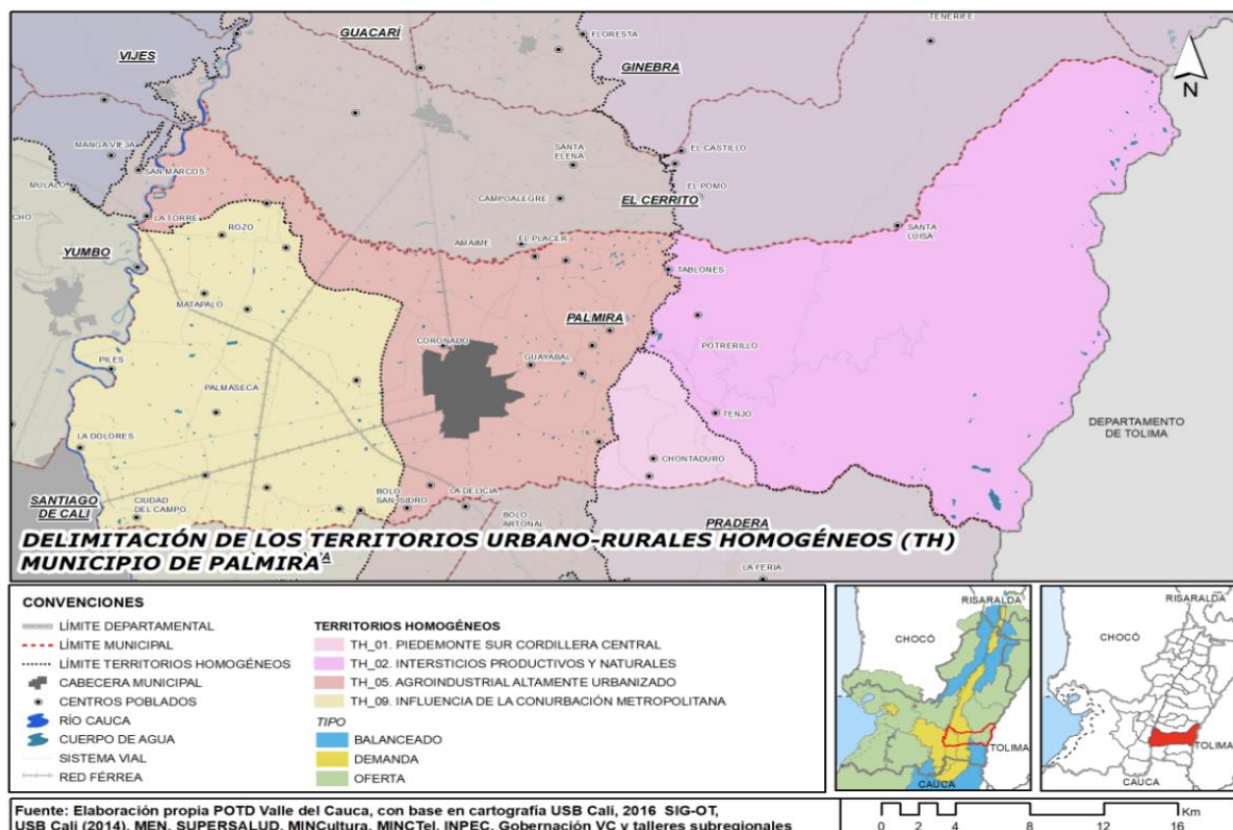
GUACARÍ
TENERIFE
FLORESTA
VIJES
GINEBRA
N
MANGA VIEJA
SANTA ELENA
EL CASTILLO
MULALO
SAN MARCOS
EL POMO
CAMPOALEGRE
EL CERRITO
CHO
LA TORRE
ROZO
SANTA LUISA
AMAIME
EL PLACER
YUMBO
TABLONES
MATAPALO
PALMIRA
CORONADO
POTRERILLO
GUAYABAL
PILES
PALMASECA
TENJO
LA DOLORES
DEPARTAMENTO DE TOLIMA
CHONTADURO
SANTIAGO DE CALI
CIUDAD DEL CAMPO
BOLO SAN ISIDRO
LA DELICIA
BOLO ARTONAL
PRADERA
DELIMITACIÓN DE LOS TERRITORIOS URBANO-RURALES HOMOGÉNEOS (TH)
MUNICIPIO DE PALMIRA
LA FERIA

CONVENCIONES
LÍMITE DEPARTAMENTAL
LÍMITE MUNICIPAL
LÍMITE TERRITORIOS HOMOGÉNEOS
CABECERA MUNICIPAL
CENTROS POBLADOS
RÍO CAUCA
CUERPO DE AGUA
SISTEMA VIAL
RED FÉRREA

TERRITORIOS HOMOGÉNEOS
TH_01. PIEDEMONTE SUR CORDILLERA CENTRAL
TH_02. INTERSTICIOS PRODUCTIVOS Y NATURALES
TH_05. AGROINDUSTRIAL ALTAMENTE URBANIZADO
TH_09. INFLUENCIA DE LA CONURBACIÓN METROPOLITANA
TIPO
BALANCEADO
DEMANDA
OFERTA

RISARALDA
CHOCÓ
TOLIMA
CAUCA
RISARALDA
CHOCÓ
TOLIMA
CAUCA

Fuente: Elaboración propia POTD Valle del Cauca, con base en cartografía USB Cali, 2016 SIG-OT, USB Cali (2014), MEN, SUPERSALUD, MINCultura, MINCTel, INPEC, Gobernación VC y talleres subregionales

Km
0 2 4 8 12 16